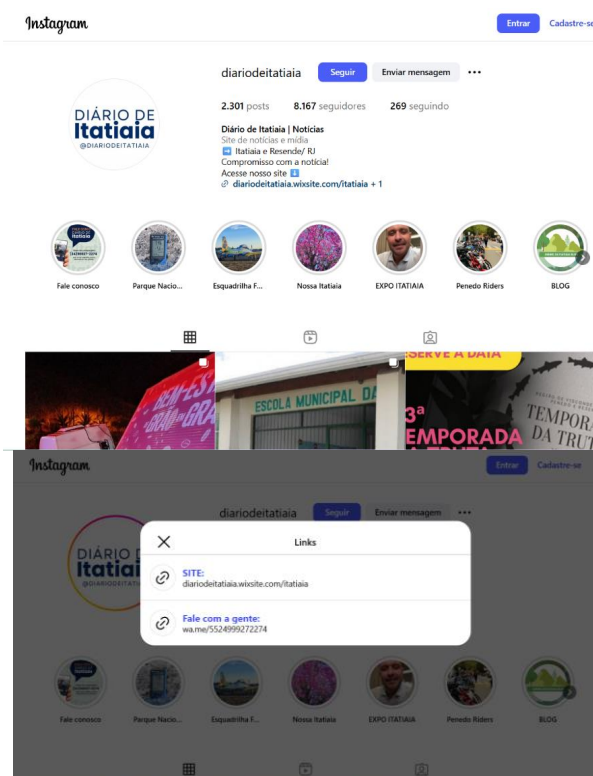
Instagram

Entrar Cadastre-se

diariodeitatiaia Seguir Enviar mensagem ...

DIÁRIO DE Itatiaia @DIARIODEITATIAIA

2.301 posts 8.167 seguidores 269 seguindo

Diário de Itatiaia | Notícias
Site de notícias e mídia
➡️ Itatiaia e Resende/ RJ
Compromisso com a notícia!
Acesse nosso site ⬇️
diariodeitatiaia.wixsite.com/itatiaia + 1

Fale conosco Parque Nacio... Esquadrilha F... Nossa Itatiaia EXPO ITATIAIA Penedo Riders BLOG

BEM-ESTAR GRA

ESCOLA MUNICIPAL DA

SERVE A DATA 3ª TEMPORADA TEMPORA DA TRUT

Instagram

Entrar Cadastre-se

diariodeitatiaia Seguir Enviar mensagem ...

DIÁRIO DE Itatiaia @DIARIODEITATIAIA

Links

SITE:
diariodeitatiaia.wixsite.com/itatiaia

Fale com a gente:
wa.me/5524999272274

Fale conosco Parque Nacio... Esquadrilha F... Nossa Itatiaia EXPO ITATIAIA Penedo Riders BLOG